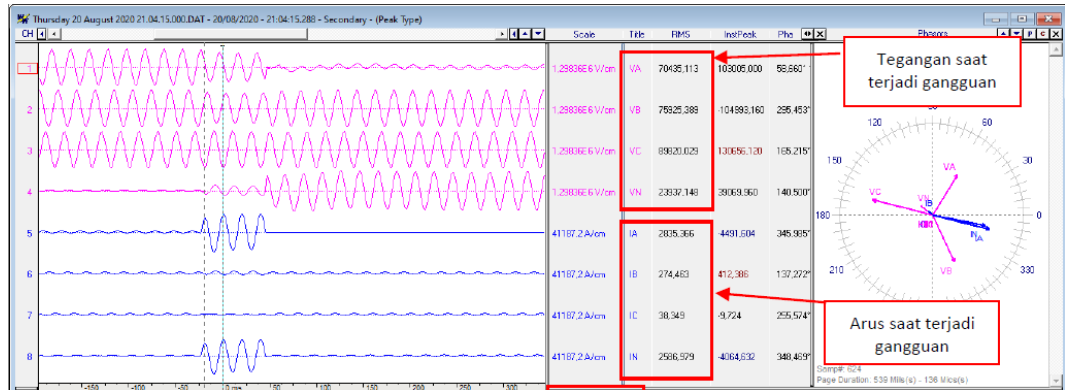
Thursday 20 August 2020 21.04.15.000.DAT - 20/08/2020 - 21:04:15.288 - Secondary - (Peak Type)

CH

Scale | Title | RMS | InstPeak | Pha

| | Scale | Title | RMS | InstPeak | Pha |
|---|---|---|---|---|---|
| 1 | 1.29836E6 V/cm | VA | 70435,113 | 103005,000 | 58,661° |
| 2 | 1.29836E6 V/cm | VB | 75925,389 | -104893,160 | 295,453° |
| 3 | 1.29836E6 V/cm | VC | 89820,029 | 130656,120 | 165,215° |
| 4 | 1.29836E6 V/cm | VN | 23932,148 | 39069,960 | 140,500° |
| 5 | 41187,2 A/cm | IA | 2835,366 | -4491,604 | 345,985° |
| 6 | 41187,2 A/cm | IB | 274,463 | 412,386 | 137,272° |
| 7 | 41187,2 A/cm | IC | 38,349 | -9,724 | 255,574° |
| 8 | 41187,2 A/cm | IN | 2586,579 | -4064,632 | 348,469° |

Tegangan saat terjadi gangguan

Arus saat terjadi gangguan

Phasors

120 60 150 30 180 0 210 330

VA VB VC VN IB IA

Samp#: 624
Page Duration: 539 Mils(s) - 136 Mics(s)

-150 -100 -50 0 ms 50 100 150 200 250 300